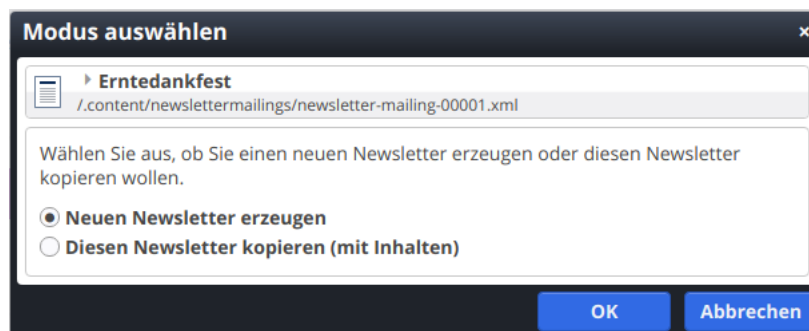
Modus auswählen

×

Erntedankfest
/.content/newslettermailings/newsletter-mailing-00001.xml

Wählen Sie aus, ob Sie einen neuen Newsletter erzeugen oder diesen Newsletter kopieren wollen.

Neuen Newsletter erzeugen
Diesen Newsletter kopieren (mit Inhalten)

OK
Abbrechen